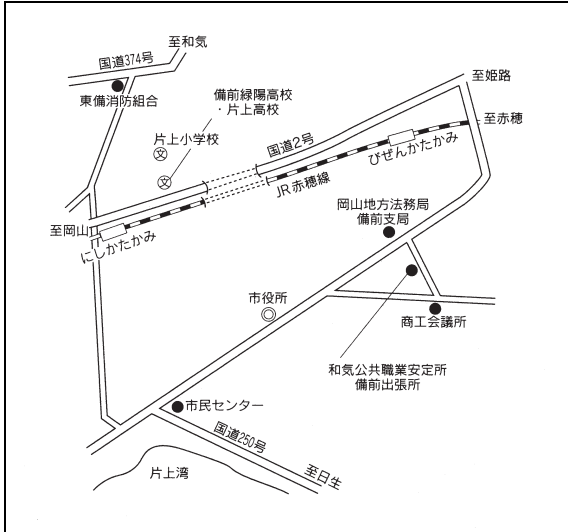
至和気
国道374号
東備消防組合
備前緑陽高校
・片上高校
片上小学校
至姫路
至赤穂
国道2号
びぜんかたかみ
JR赤穂線
至岡山
にしかたかみ
岡山地方法務局
備前支局
市役所
商工会議所
和気公共職業安定所
備前出張所
市民センター
国道250号
片上湾
至日生